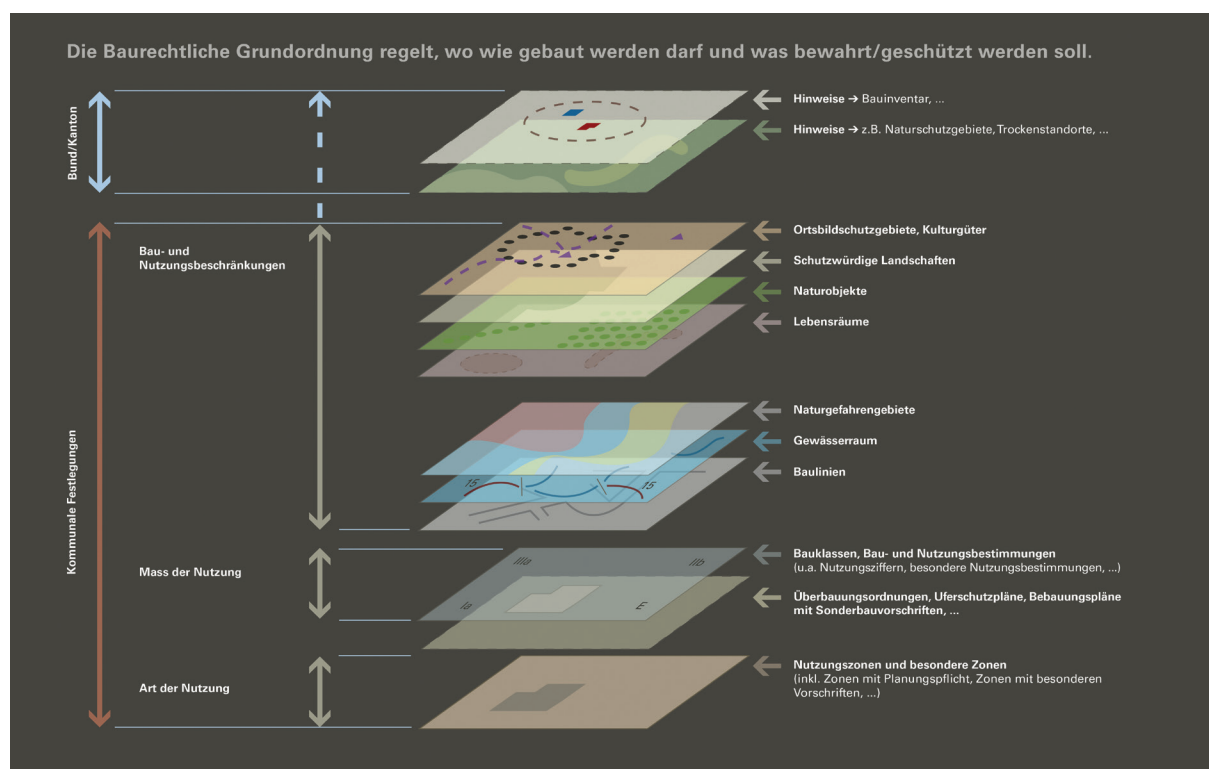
Die Baurechtliche Grundordnung regelt, wo wie gebaut werden darf und was bewahrt/geschützt werden soll.

Bund/Kanton

Kommunale Festlegungen

Bau- und Nutzungsbeschränkungen

Mass der Nutzung

Art der Nutzung

Hinweise → Bauinventar, ...

Hinweise → z.B. Naturschutzgebiete, Trockenstandorte, ...

Ortsbildschutzgebiete, Kulturgüter

Schutzwürdige Landschaften

Naturobjekte

Lebensräume

Naturgefahrengebiete

Gewässerraum

Baulinien

15

15

IIIa

IIb

Ia

E

Bauklassen, Bau- und Nutzungsbestimmungen (u.a. Nutzungsziffern, besondere Nutzungsbestimmungen, ...)

Überbauungsordnungen, Uferschutzpläne, Bebauungspläne mit Sonderbauvorschriften, ...

Nutzungszonen und besondere Zonen (inkl. Zonen mit Planungspflicht, Zonen mit besonderen Vorschriften, ...)